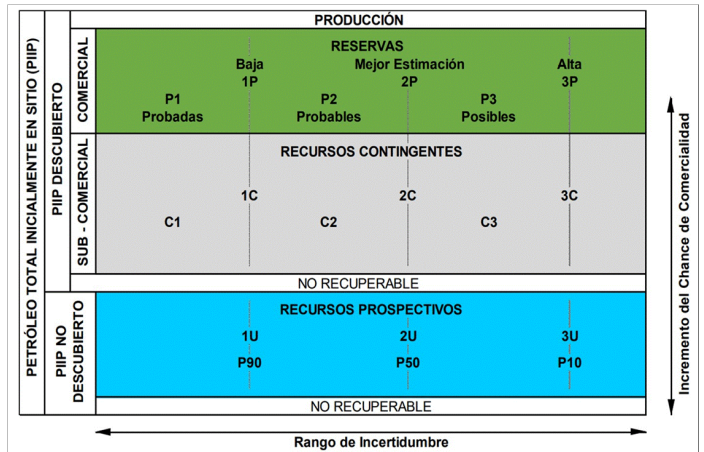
PETRÓLEO TOTAL INICIALMENTE EN SITIO (PIIP)

PIIP DESCUBIERTO

PRODUCCIÓN

COMERCIAL

RESERVAS

Baja
1P

Mejor Estimación
2P

Alta
3P

P1
Probadas

P2
Probables

P3
Posibles

SUB - COMERCIAL

RECURSOS CONTINGENTES

1C

2C

3C

C1

C2

C3

NO RECUPERABLE

PIIP NO DESCUBIERTO

RECURSOS PROSPECTIVOS

1U
P90

2U
P50

3U
P10

NO RECUPERABLE

Incremento del Chance de Comercialidad

Rango de Incertidumbre